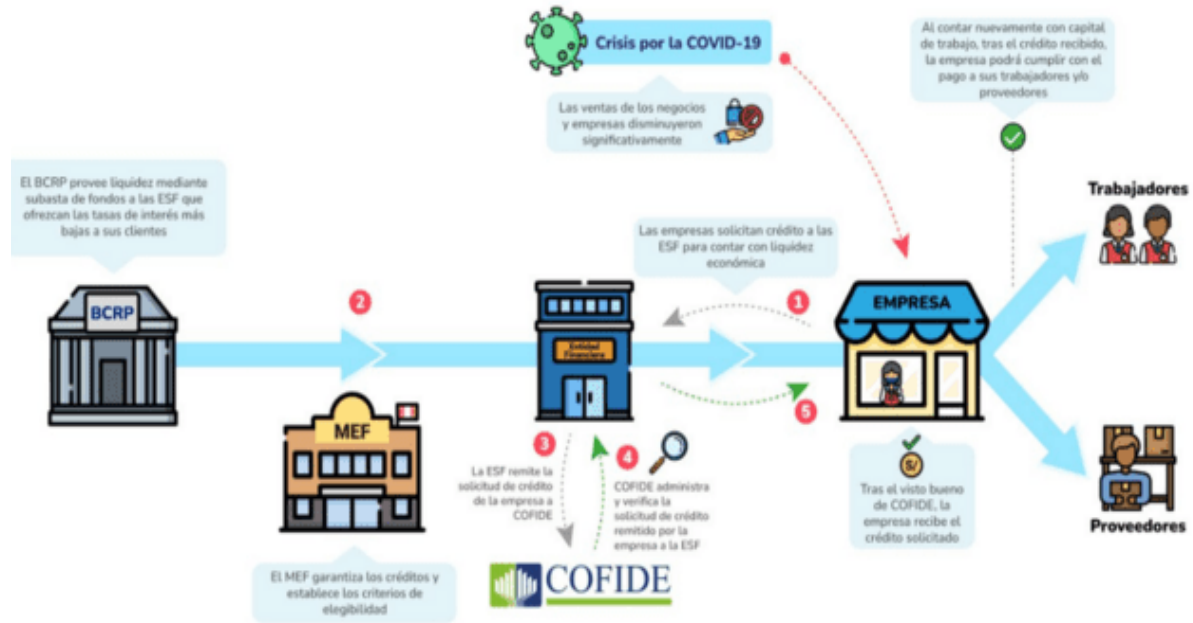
Crisis por la COVID-19

Las ventas de los negocios y empresas disminuyeron significativamente

Al contar nuevamente con capital de trabajo, tras el crédito recibido, la empresa podrá cumplir con el pago a sus trabajadores y/o proveedores

El BCRP provee liquidez mediante subasta de fondos a las ESF que ofrezcan las tasas de interés más bajas a sus clientes

Trabajadores

Las empresas solicitan crédito a las ESF para contar con liquidez económica

BCRP

2

Entidad Financiera

1

EMPRESA

MEF

5

3

4

La ESF remite la solicitud de crédito de la empresa a COFIDE

COFIDE administra y verifica la solicitud de crédito remitido por la empresa a la ESF

S/

Tras el visto bueno de COFIDE, la empresa recibe el crédito solicitado

Proveedores

El MEF garantiza los créditos y establece los criterios de elegibilidad

COFIDE